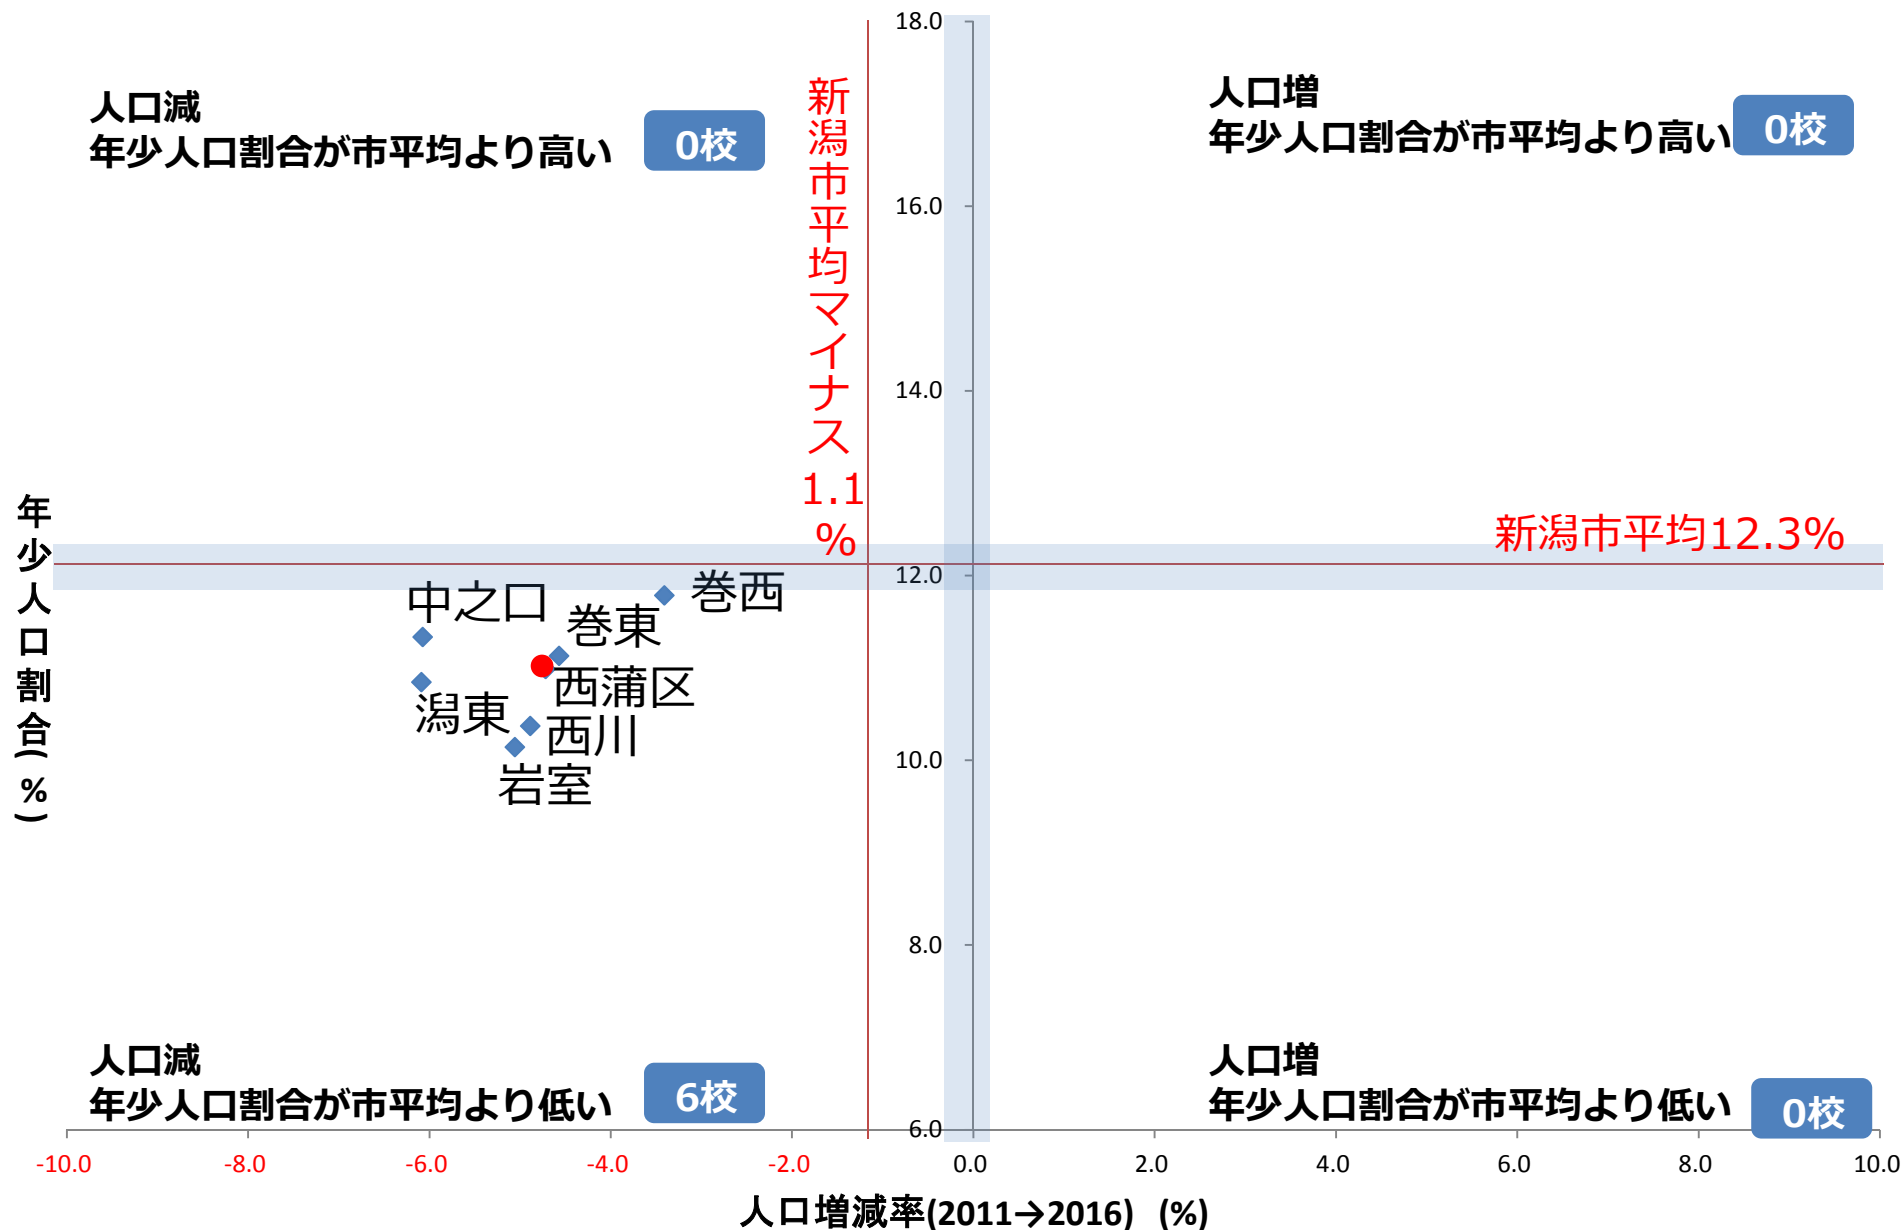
人口減
年少人口割合が市平均より高い 0校

新潟市平均マイナス1.1%

人口増
年少人口割合が市平均より高い 0校

18.0
16.0
14.0
12.0
10.0
8.0
6.0

年少人口割合(%)

新潟市平均12.3%

中之口
巻東
巻西
西蒲区
潟東
西川
岩室

人口減
年少人口割合が市平均より低い 6校

人口増
年少人口割合が市平均より低い 0校

-10.0 -8.0 -6.0 -4.0 -2.0 0.0 2.0 4.0 6.0 8.0 10.0

人口増減率(2011→2016) (%)